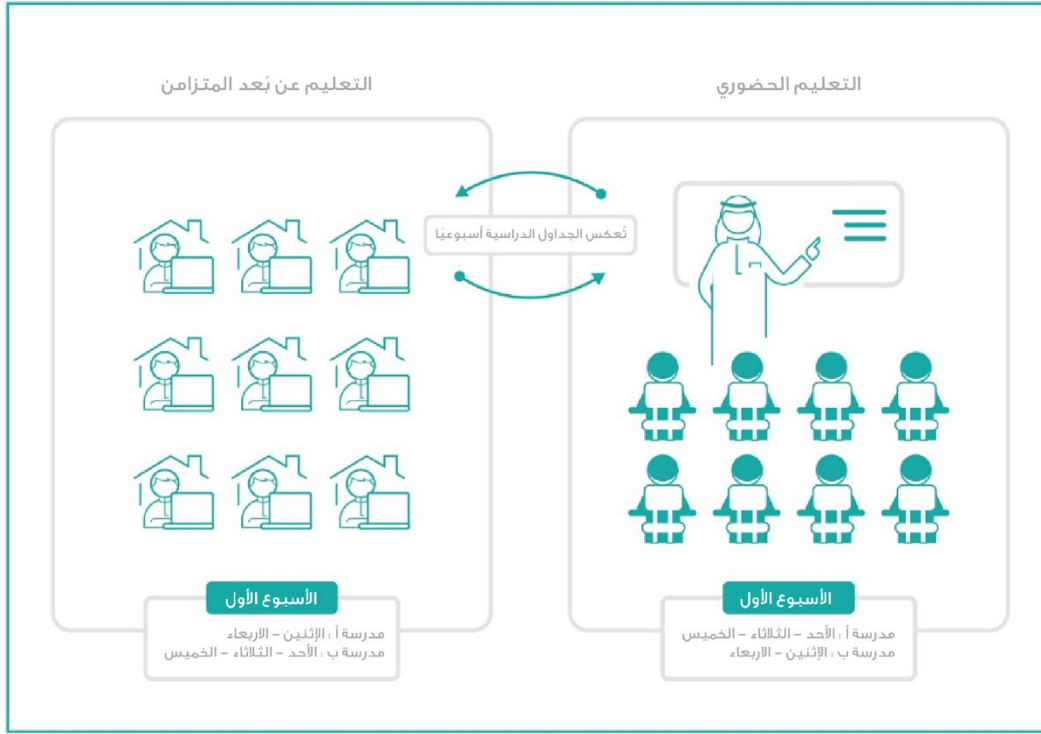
التعليم الحضوري

التعليم عن بُعد المتزامن

تُعكس الجداول الدراسية أسبوعيًا

الأسبوع الأول

مدرسة أ : الأحد – الثلاثاء – الخميس
مدرسة ب : الإثنين – الاربعاء

الأسبوع الأول

مدرسة أ : الإثنين – الاربعاء
مدرسة ب : الأحد – الثلاثاء – الخميس